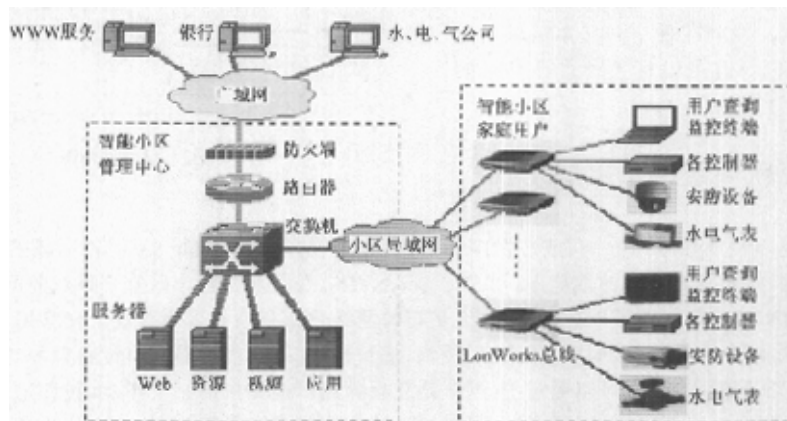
WWW服务
银行
水、电、气公司
广域网
智能小区管理中心
防火墙
路由器
交换机
小区局域网
服务器
Web
资源
视频
应用
智能小区家庭用户
用户查询监控终端
各控制器
安防设备
水电气表
用户查询监控终端
各控制器
LonWorks总线
安防设备
水电气表